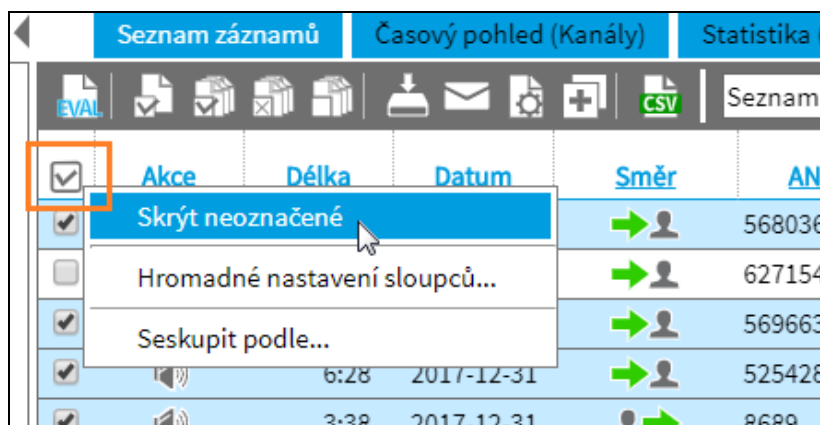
Seznam záznamů | Časový pohled (Kanály) | Statistika (

EVAL

CSV

Seznam

Akce | Délka | Datum | Směr | AN

Skrýt neoznačené

Hromadné nastavení sloupců...

Seskupit podle...

568036

627154

569663

6:28 2017-12-31 525428

3:38 2017-12-31 8689